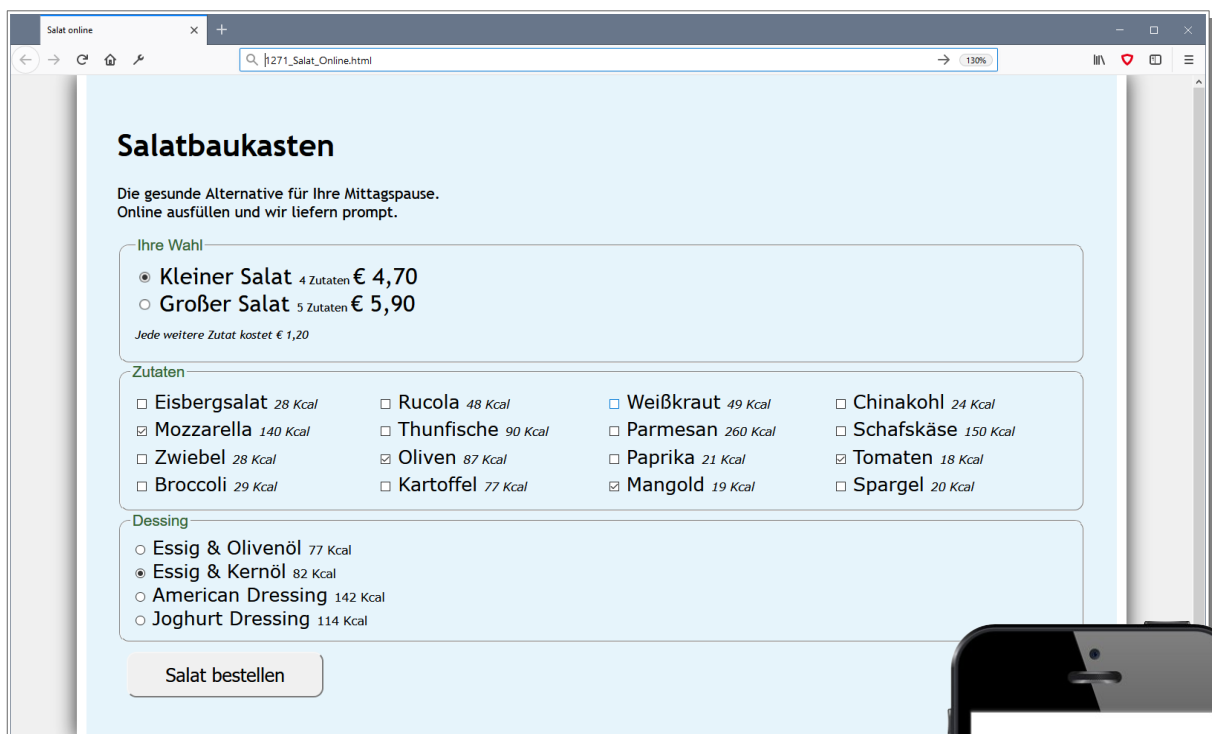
Salat online

1271_Salat_Online.html

130%

Salatbaukasten

Die gesunde Alternative für Ihre Mittagspause.
Online ausfüllen und wir liefern prompt.

Ihre Wahl

Kleiner Salat 4 Zutaten € 4,70
Großer Salat 5 Zutaten € 5,90

Jede weitere Zutat kostet € 1,20

Zutaten

Eisbergsalat 28 Kcal
Rucola 48 Kcal
Weißkraut 49 Kcal
Chinakohl 24 Kcal
Mozzarella 140 Kcal
Thunfische 90 Kcal
Parmesan 260 Kcal
Schafskäse 150 Kcal
Zwiebel 28 Kcal
Oliven 87 Kcal
Paprika 21 Kcal
Tomaten 18 Kcal
Broccoli 29 Kcal
Kartoffel 77 Kcal
Mangold 19 Kcal
Spargel 20 Kcal

Dessing

Essig & Olivenöl 77 Kcal
Essig & Kernöl 82 Kcal
American Dressing 142 Kcal
Joghurt Dressing 114 Kcal

Salat bestellen